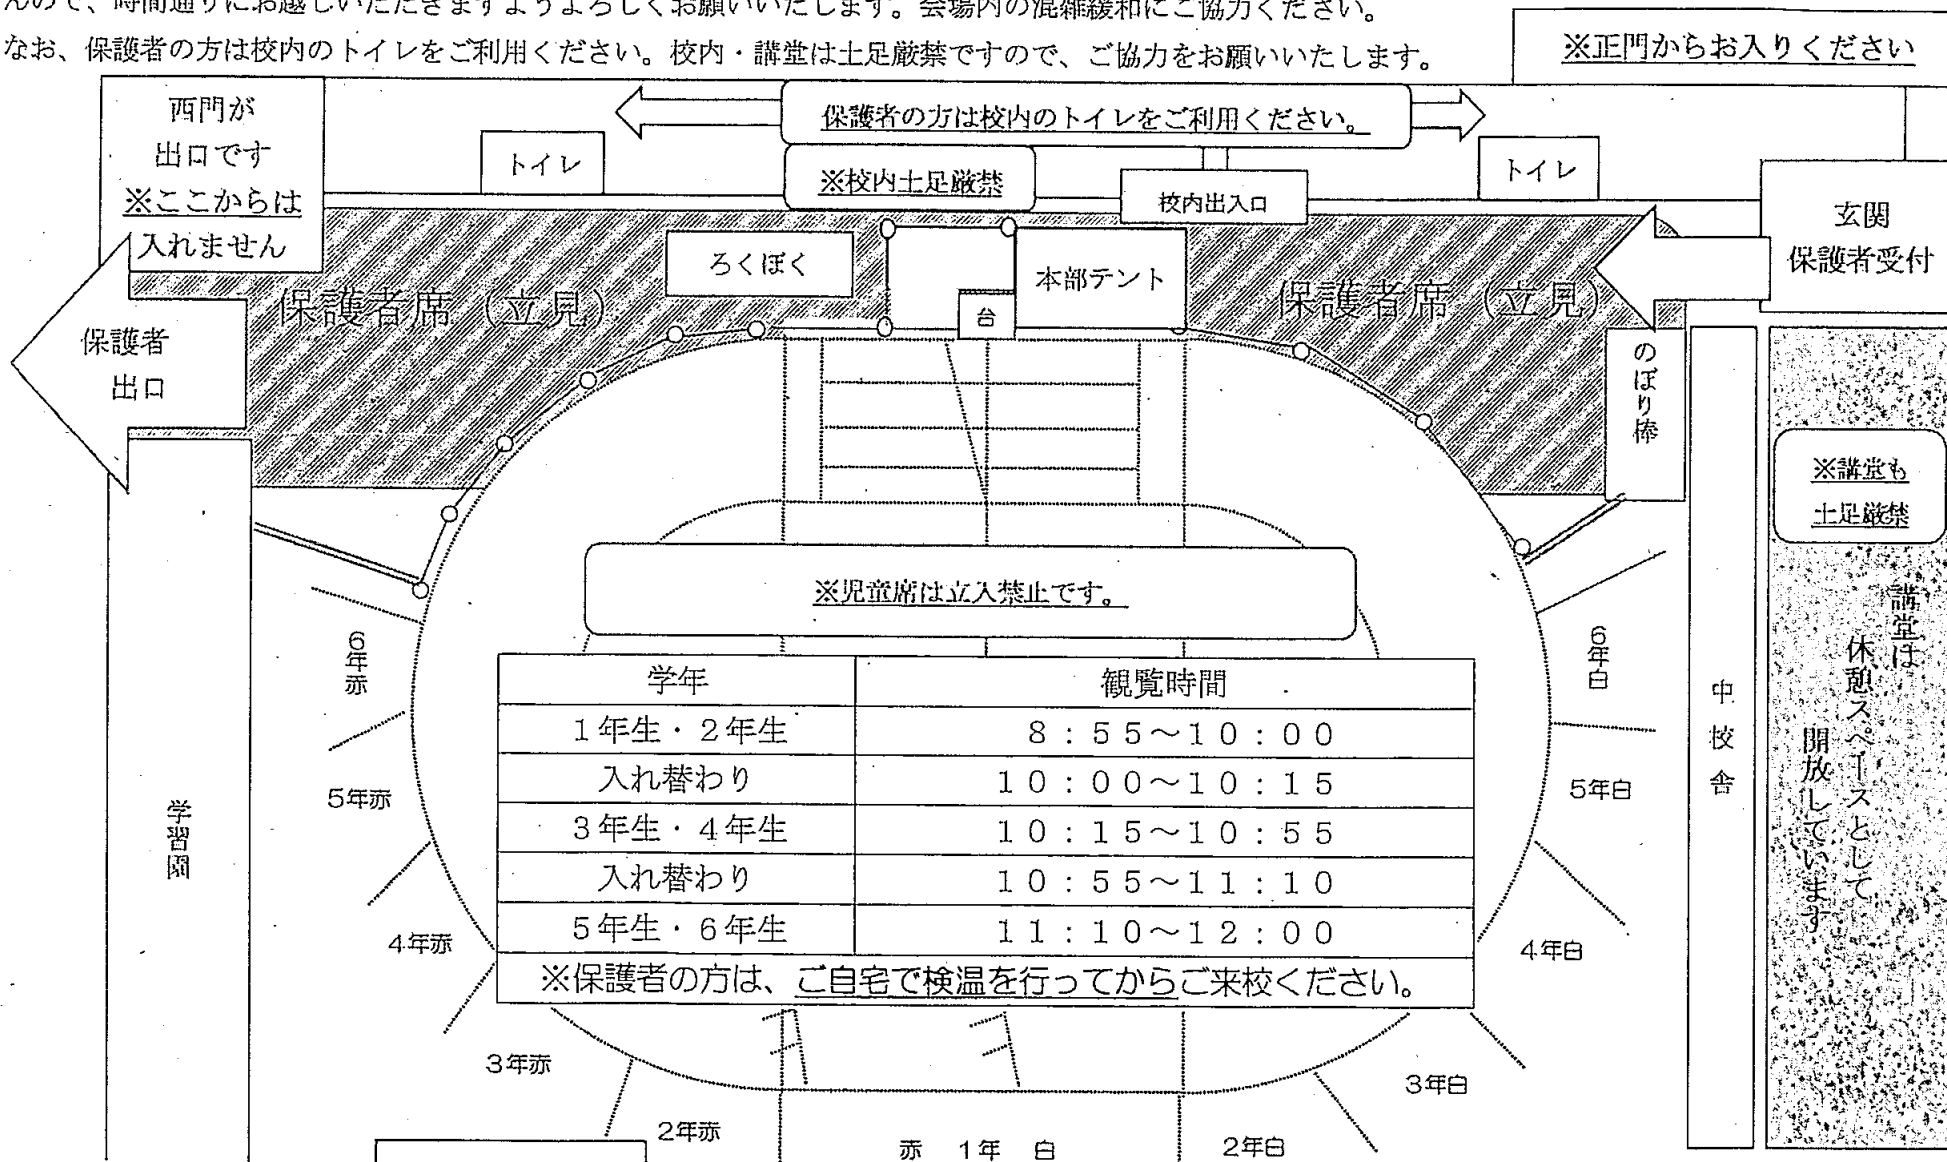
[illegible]んので、時間通りにお越しいただきますようよろしくお願いいたします。会場内の混雑緩和にご協力ください。
なお、保護者の方は校内のトイレをご利用ください。校内・講堂は土足厳禁ですので、ご協力をお願いいたします。

※正門からお入りください

西門が出口です ※ここからは入れません

保護者の方は校内のトイレをご利用ください。

トイレ

※校内土足厳禁

校内出入口

トイレ

玄関 保護者受付

ろくぼく

本部テント

台

保護者席（立見）

保護者席（立見）

保護者出口

のぼり棒

※講堂も土足厳禁

※児童席は立入禁止です。

6年赤

6年白

中校舎

講堂は休憩スペースとして開放しています

| 学年 | 観覧時間 |
|---|---|
| 1年生・2年生 | 8：55～10：00 |
| 入れ替わり | 10：00～10：15 |
| 3年生・4年生 | 10：15～10：55 |
| 入れ替わり | 10：55～11：10 |
| 5年生・6年生 | 11：10～12：00 |

※保護者の方は、ご自宅で検温を行ってからご来校ください。

学習園

5年赤

5年白

4年赤

4年白

3年赤

3年白

2年赤

赤 1年 白

2年白